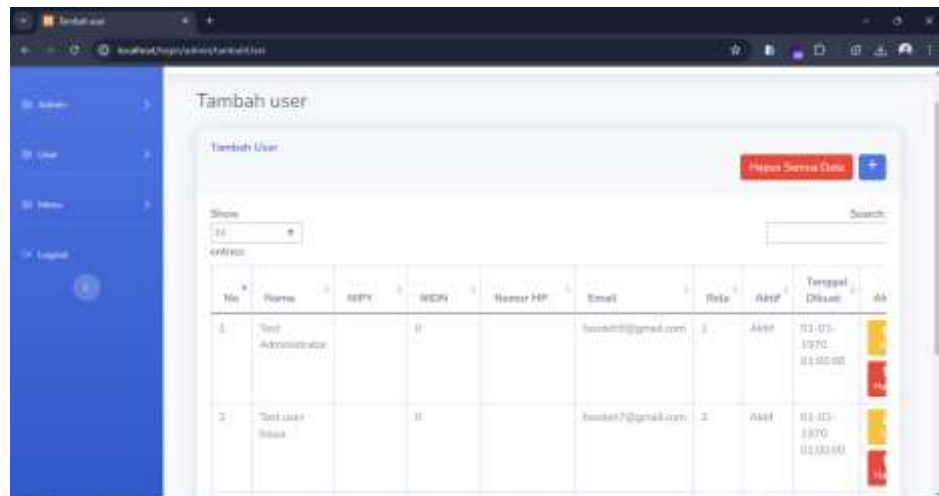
Tambah user

localhost/login/admin/tambahUser

Admin

User

Menu

Logout

Tambah user

Tambah User

Hapus Semua Data

+

Show
10
entries

Search:

| No | Nama | NIPY | NIDN | Nomor HP | Email | Role | Aktif | Tanggal Dibuat | Ak |
|---|---|---|---|---|---|---|---|---|---|
| 1 | Test Administrator | | 0 | | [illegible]@gmail.com | 1 | Aktif | 01-01-1970 01:00:00 | |
| 2 | Test user biasa | | 0 | | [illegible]7@gmail.com | 2 | Aktif | 01-01-1970 01:00:00 | |